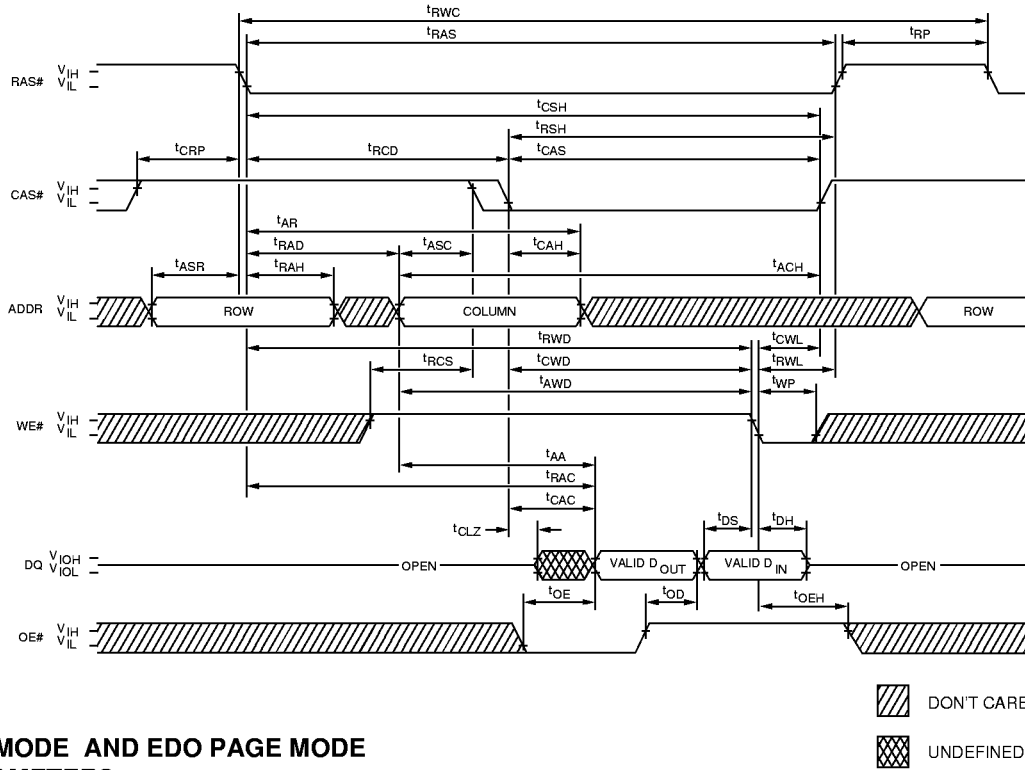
$t_{RWC}$
$t_{RAS}$
$t_{RP}$
RAS# $V_{IH}$ $V_{IL}$
$t_{CSH}$
$t_{RSH}$
$t_{CRP}$
$t_{RCD}$
$t_{CAS}$
CAS# $V_{IH}$ $V_{IL}$
$t_{AR}$
$t_{RAD}$
$t_{ASC}$
$t_{CAH}$
$t_{ASR}$
$t_{RAH}$
$t_{ACH}$
ADDR $V_{IH}$ $V_{IL}$
ROW
COLUMN
ROW
$t_{RWD}$
$t_{CWL}$
$t_{RCS}$
$t_{CWD}$
$t_{RWL}$
$t_{AWD}$
$t_{WP}$
WE# $V_{IH}$ $V_{IL}$
$t_{AA}$
$t_{RAC}$
$t_{CAC}$
$t_{CLZ}$
$t_{DS}$
$t_{DH}$
DQ $V_{IOH}$ $V_{IOL}$
OPEN
VALID $D_{OUT}$
VALID $D_{IN}$
OPEN
$t_{OE}$
$t_{OD}$
$t_{OEH}$
OE# $V_{IH}$ $V_{IL}$
DON'T CARE
MODE AND EDO PAGE MODE
UNDEFINED